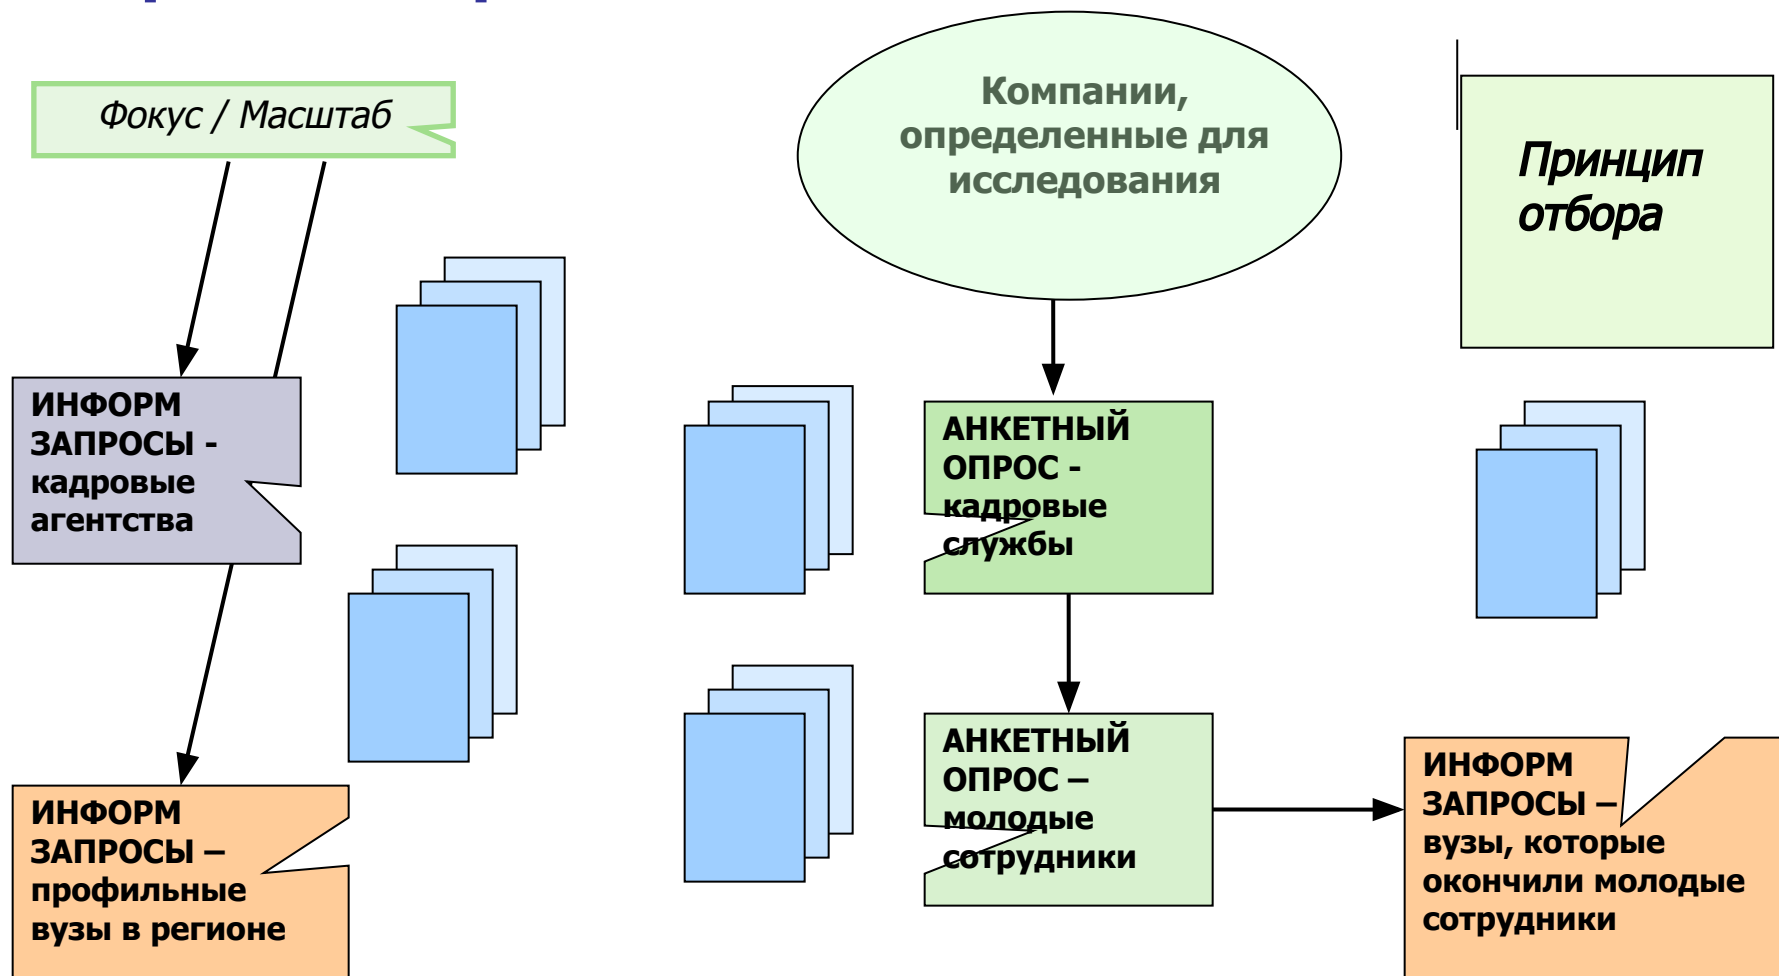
Фокус / Масштаб

Компании, определенные для исследования

Принцип отбора

ИНФОРМ ЗАПРОСЫ - кадровые агентства

АНКЕТНЫЙ ОПРОС - кадровые службы

АНКЕТНЫЙ ОПРОС – молодые сотрудники

ИНФОРМ ЗАПРОСЫ – профильные вузы в регионе

ИНФОРМ ЗАПРОСЫ – вузы, которые окончили молодые сотрудники